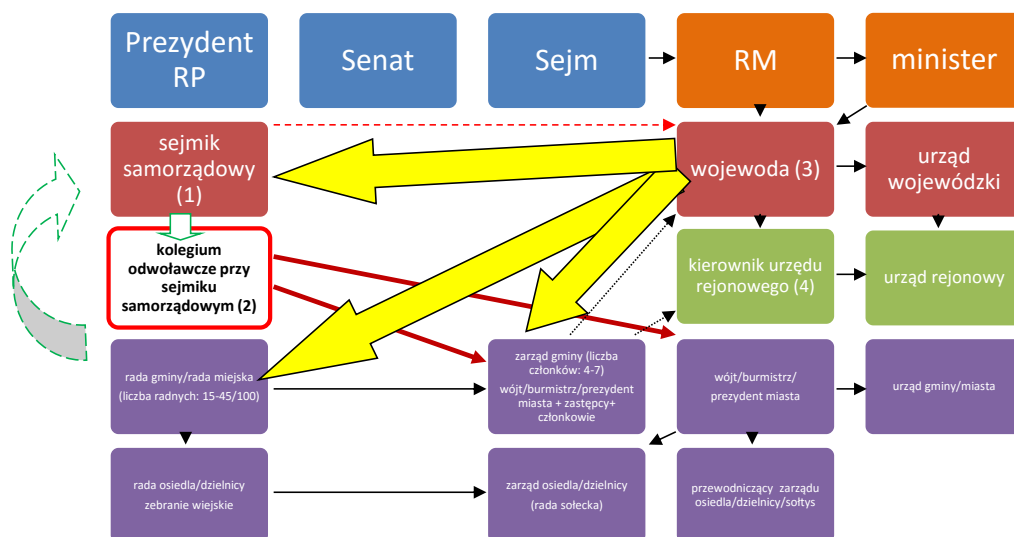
Prezydent RP

Senat

Sejm

RM

minister

sejmik samorządowy (1)

wojewoda (3)

urząd wojewódzki

kolegium odwoławcze przy sejmiku samorządowym (2)

kierownik urzędu rejonowego (4)

urząd rejonowy

rada gminy/rada miejska (liczba radnych: 15-45/100)

zarząd gminy (liczba członków: 4-7) wójt/burmistrz/prezydent miasta + zastępcy+ członkowie

wójt/burmistrz/ prezydent miasta

urząd gminy/miasta

rada osiedla/dzielnicy zebranie wiejskie

zarząd osiedla/dzielnicy (rada sołecka)

przewodniczący zarządu osiedla/dzielnicy/sołtys